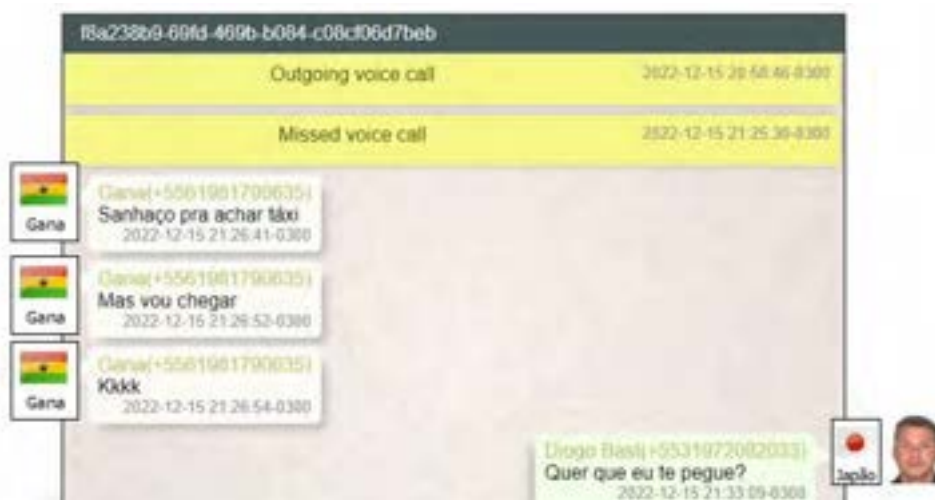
f8a238b9-69fd-469b-b084-c08cf06d7beb

Outgoing voice call 2022-12-15 20:58:46-0300

Missed voice call 2022-12-15 21:25:36-0300

Gana

Gana(+5561981790635)
Sanhaço pra achar táxi
2022-12-15 21:26:41-0300

Gana

Gana(+5561981790635)
Mas vou chegar
2022-12-15 21:26:52-0300

Gana

Gana(+5561981790635)
Kkkk
2022-12-15 21:26:54-0300

Diogo Basi(+5531972082033)
Quer que eu te pegue?
2022-12-15 21:33:09-0300

Japão